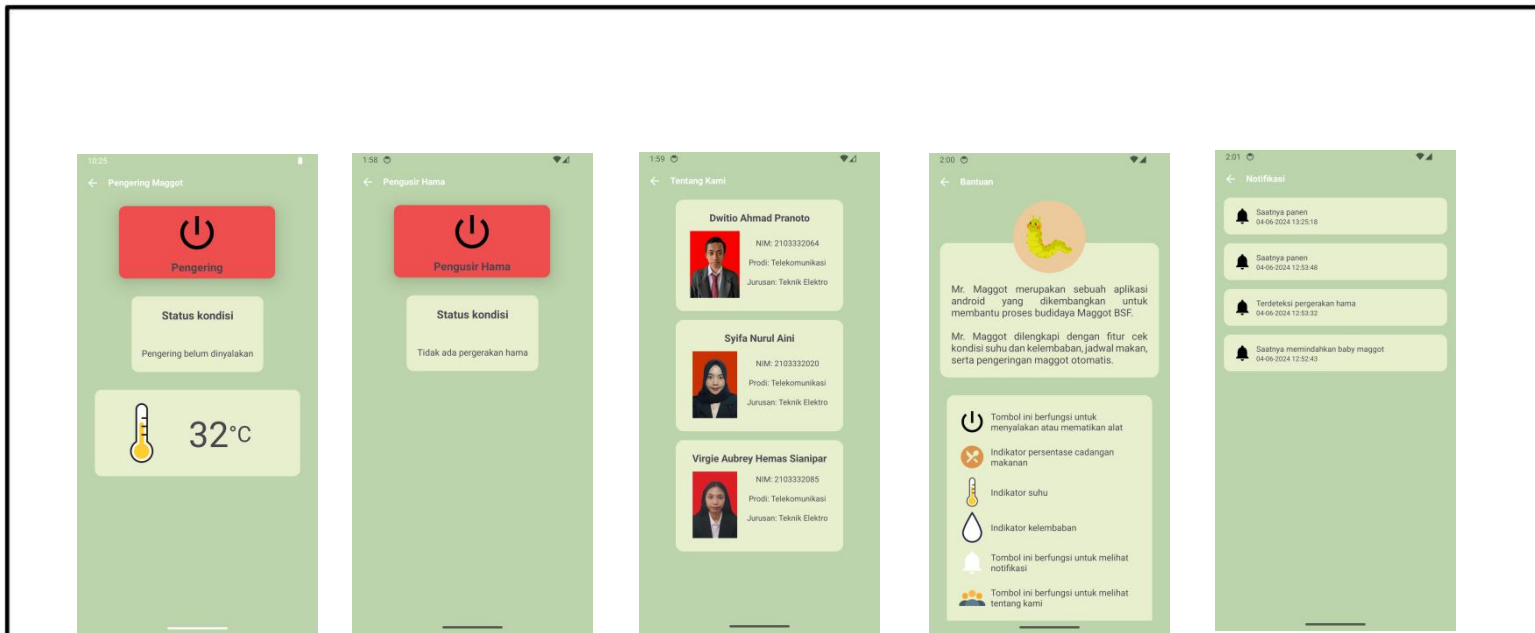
10:25

Pengering Maggot

Pengering

Status kondisi

Pengering belum dinyalakan

32°C

1:58

Pengusir Hama

Pengusir Hama

Status kondisi

Tidak ada pergerakan hama

1:59

Tentang Kami

Dwitio Ahmad Pranoto

NIM: 2103332064

Prodi: Telekomunikasi

Jurusan: Teknik Elektro

Syifa Nurul Aini

NIM: 2103332020

Prodi: Telekomunikasi

Jurusan: Teknik Elektro

Virgie Aubrey Hemas Sianipar

NIM: 2103332085

Prodi: Telekomunikasi

Jurusan: Teknik Elektro

2:00

Bantuan

Mr. Maggot merupakan sebuah aplikasi android yang dikembangkan untuk membantu proses budidaya Maggot BSF.

Mr. Maggot dilengkapi dengan fitur cek kondisi suhu dan kelembaban, jadwal makan, serta pengeringan maggot otomatis.

Tombol ini berfungsi untuk menyalakan atau mematikan alat

Indikator persentase cadangan makanan

Indikator suhu

Indikator kelembaban

Tombol ini berfungsi untuk melihat notifikasi

Tombol ini berfungsi untuk melihat tentang kami

2:01

Notifikasi

Saatnya panen
04-06-2024 13:25:18

Saatnya panen
04-06-2024 12:53:48

Terdeteksi pergerakan hama
04-06-2024 12:53:32

Saatnya memindahkan baby maggot
04-06-2024 12:52:43